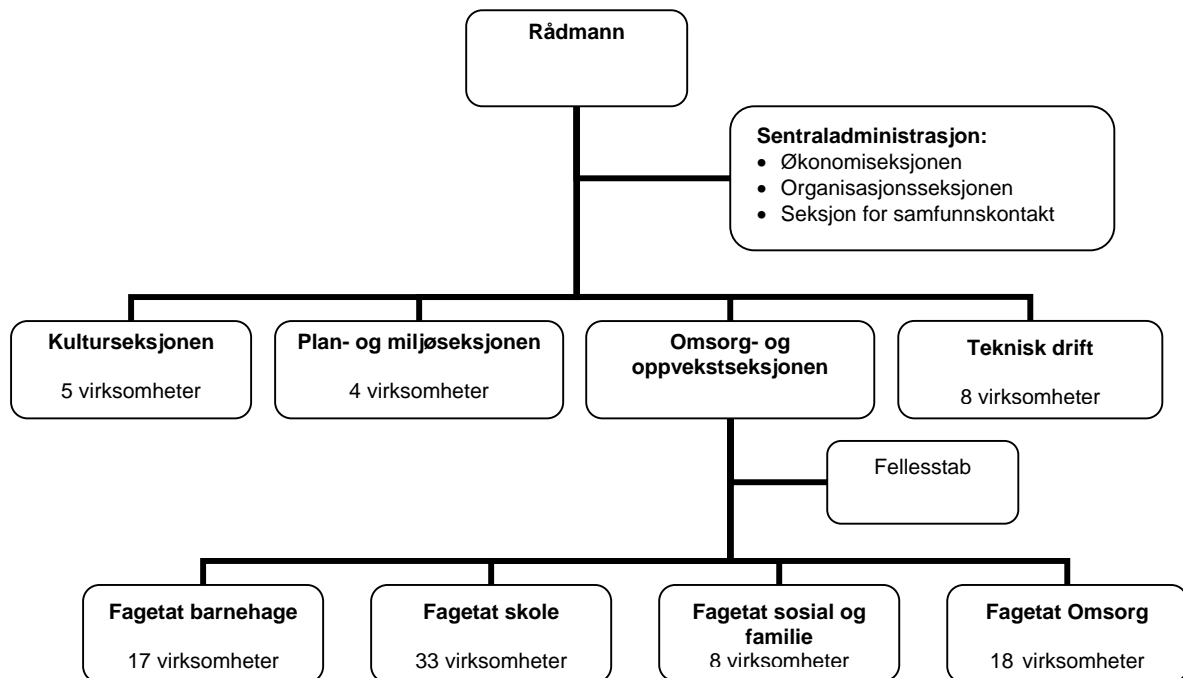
Rådmann

Sentraladministrasjon:
- Økonomiseksjonen
- Organisasjonsseksjonen
- Seksjon for samfunnskontakt

Kulturseksjonen
5 virksomheter

Plan- og miljøseksjonen
4 virksomheter

Omsorg- og oppvekstseksjonen

Teknisk drift
8 virksomheter

Fellesstab

Fagetat barnehage
17 virksomheter

Fagetat skole
33 virksomheter

Fagetat sosial og familie
8 virksomheter

Fagetat Omsorg
18 virksomheter